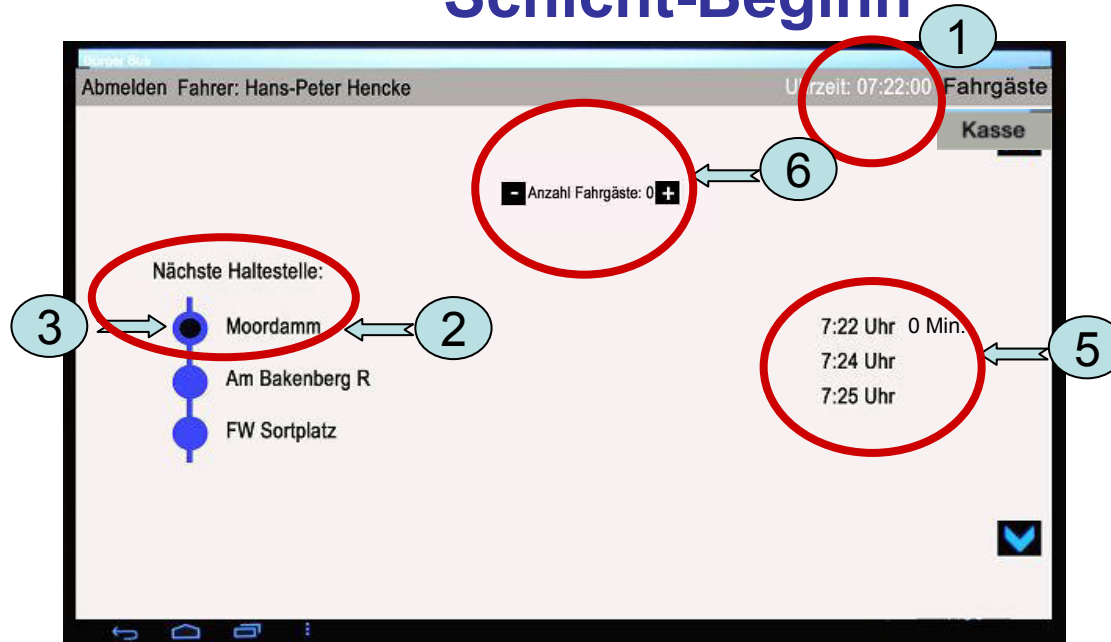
Schicht-Beginn

Bürger Bus

Abmelden Fahrer: Hans-Peter Hencke

U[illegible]zeit: 07:22:00 Fahrgäste

Kasse

1

6

- Anzahl Fahrgäste: 0 +

Nächste Haltestelle:

3

Moordamm

2

Am Bakenberg R

FW Sortplatz

7:22 Uhr 0 Min.

7:24 Uhr

7:25 Uhr

5